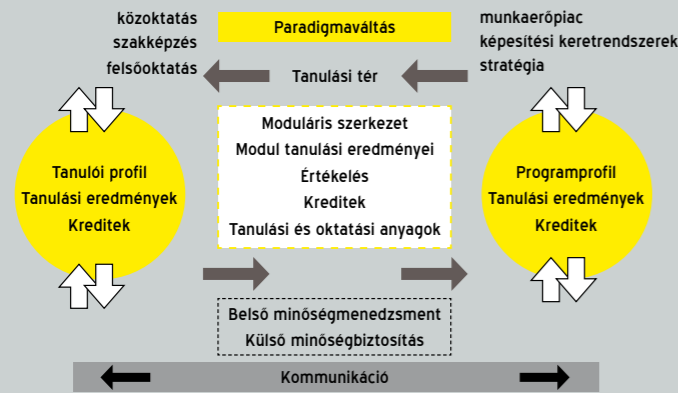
közoktatás
szakképzés
felsőoktatás

Paradigmaváltás

Tanulási tér

munkaerőpiac
képesítési keretrendszerek
stratégia

Tanulói profil
Tanulási eredmények
Kreditek

Moduláris szerkezet
Modul tanulási eredményei
Értékelés
Kreditek
Tanulási és oktatási anyagok

Programprofil
Tanulási eredmények
Kreditek

Belső minőségmenedzsment
Külső minőségbiztosítás

Kommunikáció